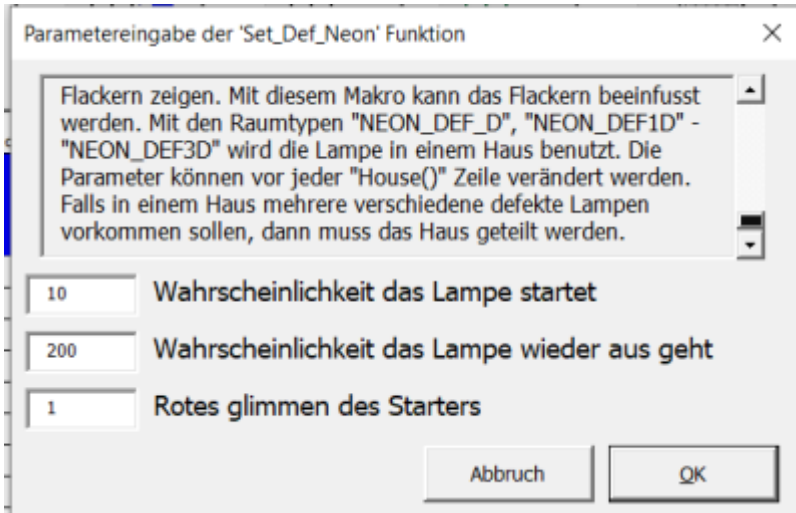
Parametereingabe der 'Set_Def_Neon' Funktion

×

Flackern zeigen. Mit diesem Makro kann das Flackern beeinfusst werden. Mit den Raumtypen "NEON_DEF_D", "NEON_DEF1D" - "NEON_DEF3D" wird die Lampe in einem Haus benutzt. Die Parameter können vor jeder "House()" Zeile verändert werden. Falls in einem Haus mehrere verschiedene defekte Lampen vorkommen sollen, dann muss das Haus geteilt werden.

10 Wahrscheinlichkeit das Lampe startet

200 Wahrscheinlichkeit das Lampe wieder aus geht

1 Rotes glimmen des Starters

Abbruch

OK